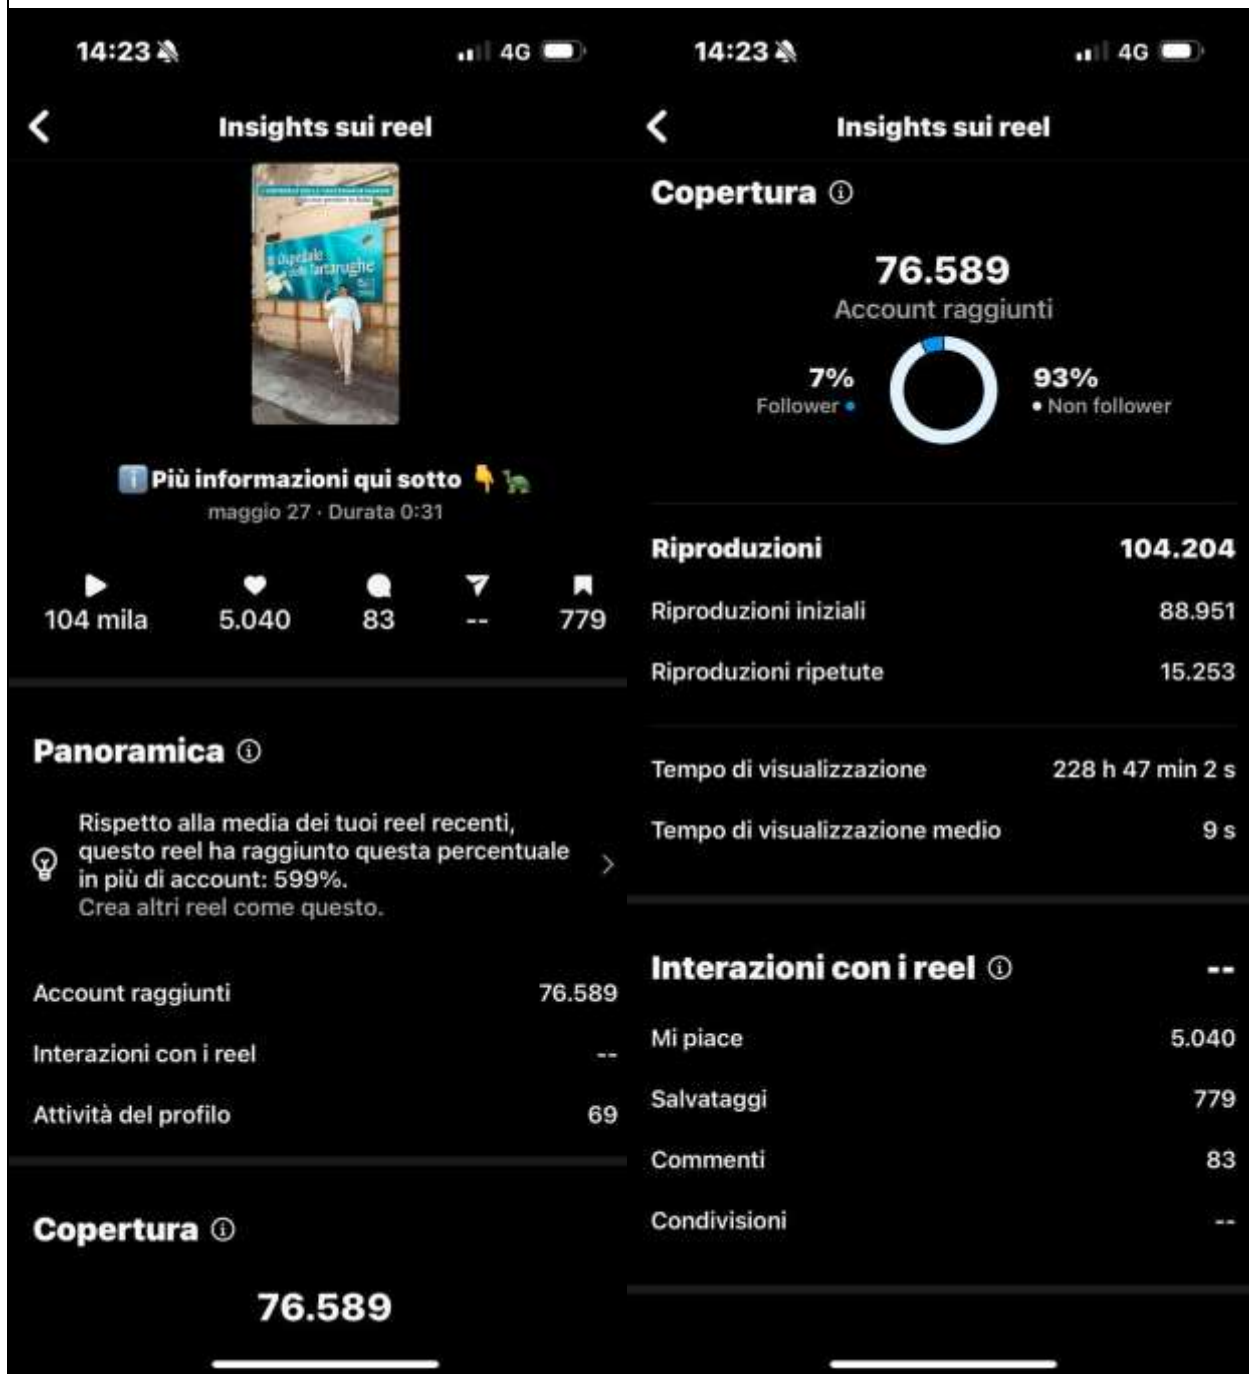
14:23

4G

Insights sui reel

Il ospedale delle tartarughe

ℹ️ Più informazioni qui sotto 👇 🐢
maggio 27 · Durata 0:31

104 mila
5.040
83
--
779

Panoramica ⓘ

Rispetto alla media dei tuoi reel recenti, questo reel ha raggiunto questa percentuale in più di account: 599%.
Crea altri reel come questo.

Account raggiunti 76.589
Interazioni con i reel --
Attività del profilo 69

Copertura ⓘ

76.589

14:23

4G

Insights sui reel

Copertura ⓘ

76.589
Account raggiunti

7%
Follower

93%
Non follower

| | |
|---|---|
| Riproduzioni | 104.204 |
| Riproduzioni iniziali | 88.951 |
| Riproduzioni ripetute | 15.253 |
| Tempo di visualizzazione | 228 h 47 min 2 s |
| Tempo di visualizzazione medio | 9 s |

| | |
|---|---|
| Interazioni con i reel ⓘ | -- |
| Mi piace | 5.040 |
| Salvataggi | 779 |
| Commenti | 83 |
| Condivisioni | -- |